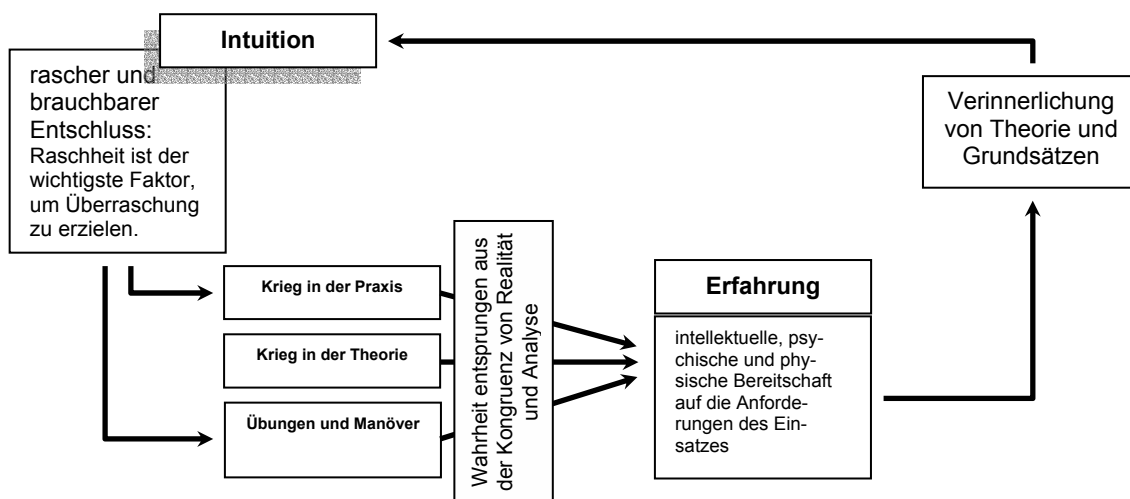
Intuition

rascher und brauchbarer Entschluss: Raschheit ist der wichtigste Faktor, um Überraschung zu erzielen.

Verinnerlichung von Theorie und Grundsätzen

Krieg in der Praxis

Krieg in der Theorie

Übungen und Manöver

Wahrheit entsprungen aus der Kongruenz von Realität und Analyse

Erfahrung

intellektuelle, psychische und physische Bereitschaft auf die Anforderungen des Einsatzes